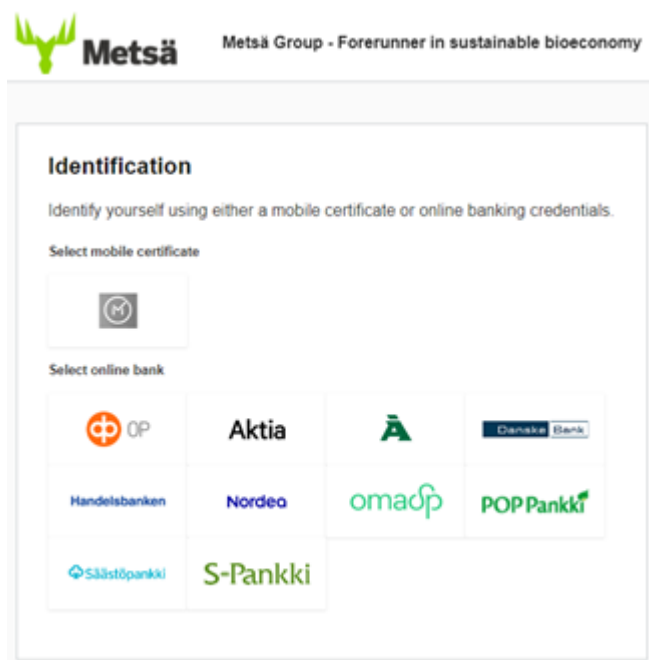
Metsä

Metsä Group - Forerunner in sustainable bioeconomy

Identification

Identify yourself using either a mobile certificate or online banking credentials.

Select mobile certificate

Select online bank

OP

Aktia

Ä

Danske Bank

Handelsbanken

Nordea

omasp

POP Pankki

Säästöpankki

S-Pankki